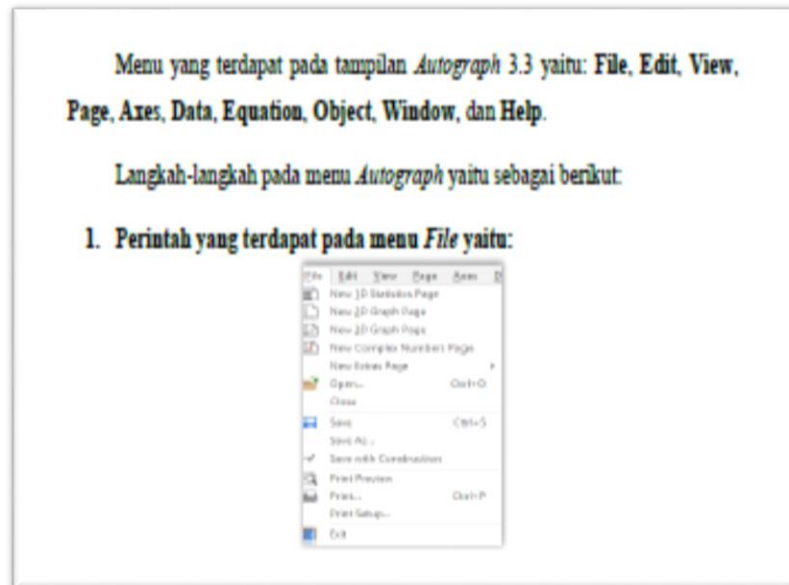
Menu yang terdapat pada tampilan *Autograph* 3.3 yaitu: **File**, **Edit**, **View**, **Page**, **Axes**, **Data**, **Equation**, **Object**, **Window**, dan **Help**.

Langkah-langkah pada menu *Autograph* yaitu sebagai berikut:

1. **Perintah yang terdapat pada menu *File* yaitu:**

File Edit View Page Axes D
New 1D Statistics Page
New 2D Graph Page
New 3D Graph Page
New Complex Numbers Page
New Extras Page
Open... Ctrl+O
Close
Save Ctrl+S
Save As...
Save with Construction
Print Preview
Print... Ctrl+P
Print Setup...
Exit